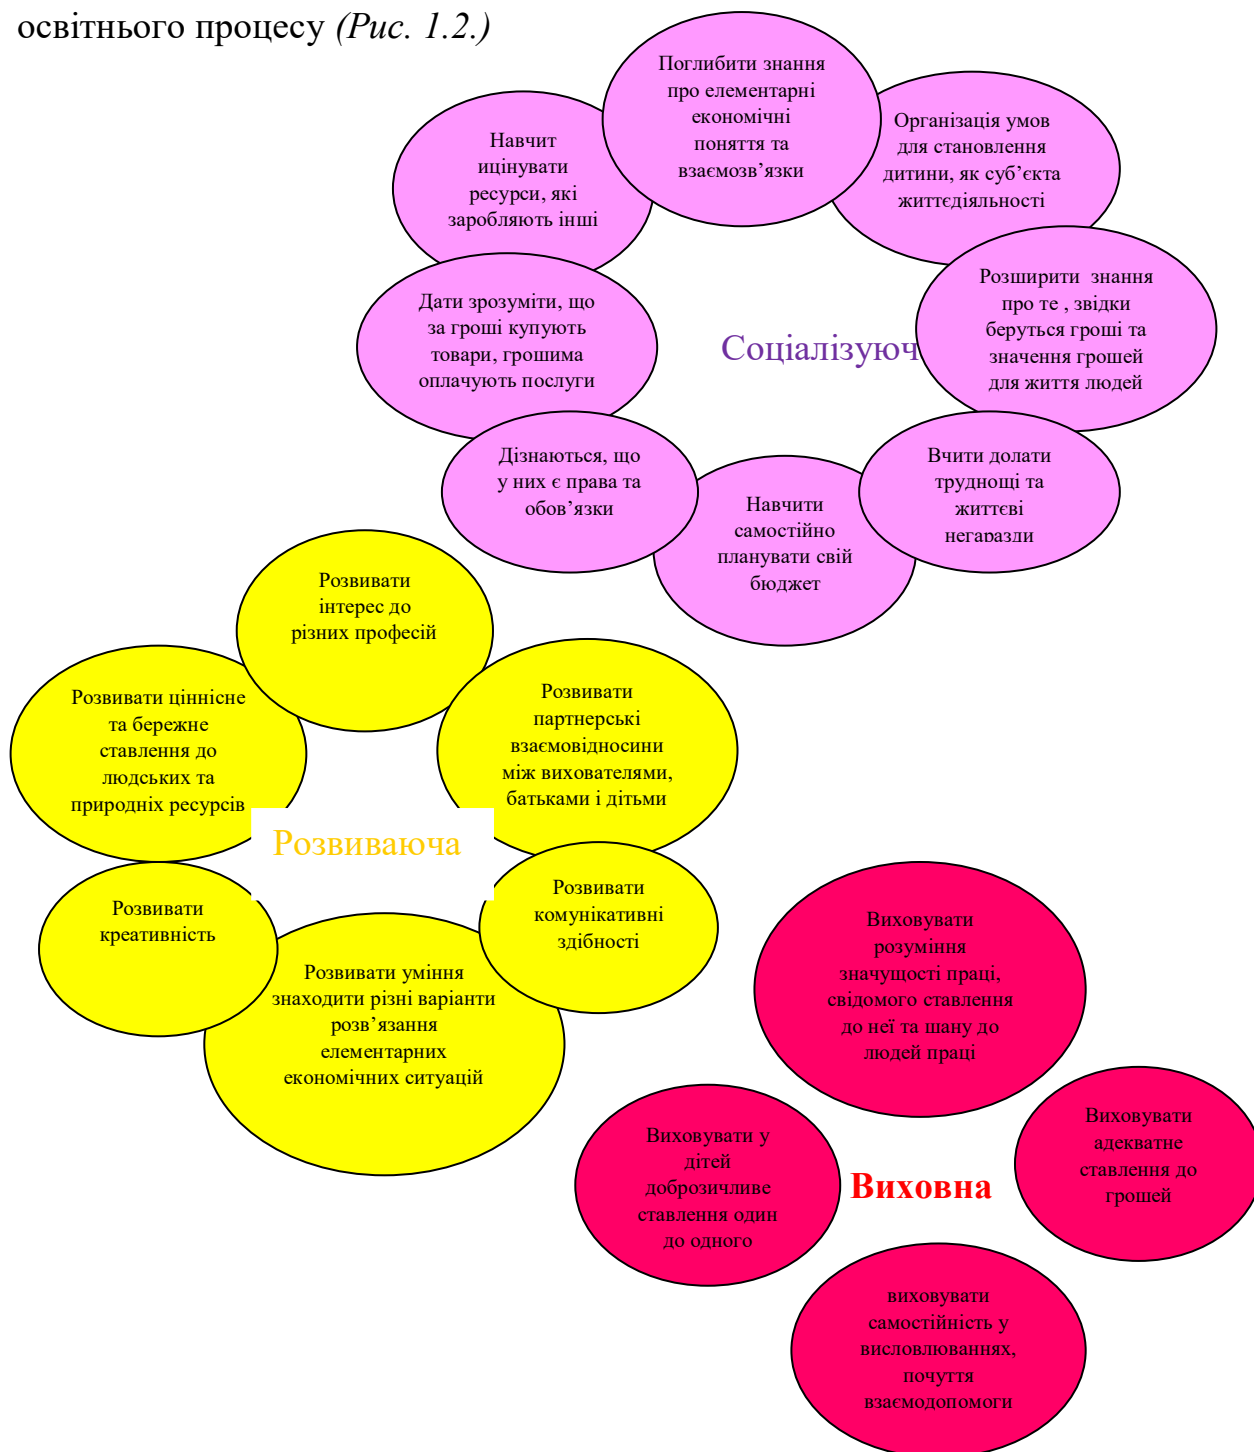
освітнього процесу *(Рис. 1.2.)*

Навчит ицінувати ресурси, які заробляють інші

Поглибити знання про елементарні економічні поняття та взаємозв'язки

Організація умов для становлення дитини, як суб'єкта життєдіяльності

Дати зрозуміти, що за гроші купують товари, грошима оплачують послуги

Соціалізуюч

Розширити знання про те , звідки беруться гроші та значення грошей для життя людей

Дізнаються, що у них є права та обов'язки

Навчити самостійно планувати свій бюджет

Вчити долати труднощі та життєві негаразди

Розвивати інтерес до різних професій

Розвивати ціннісне та бережне ставлення до людських та природніх ресурсів

Розвивати партнерські взаємовідносини між вихователями, батьками і дітьми

Розвиваюча

Розвивати креативність

Розвивати комунікативні здібності

Розвивати уміння знаходити різні варіанти розв'язання елементарних економічних ситуацій

Виховувати розуміння значущості праці, свідомого ставлення до неї та шану до людей праці

Виховувати у дітей доброзичливе ставлення один до одного

Виховна

Виховувати адекватне ставлення до грошей

виховувати самостійність у висловлюваннях, почуття взаємодопомоги